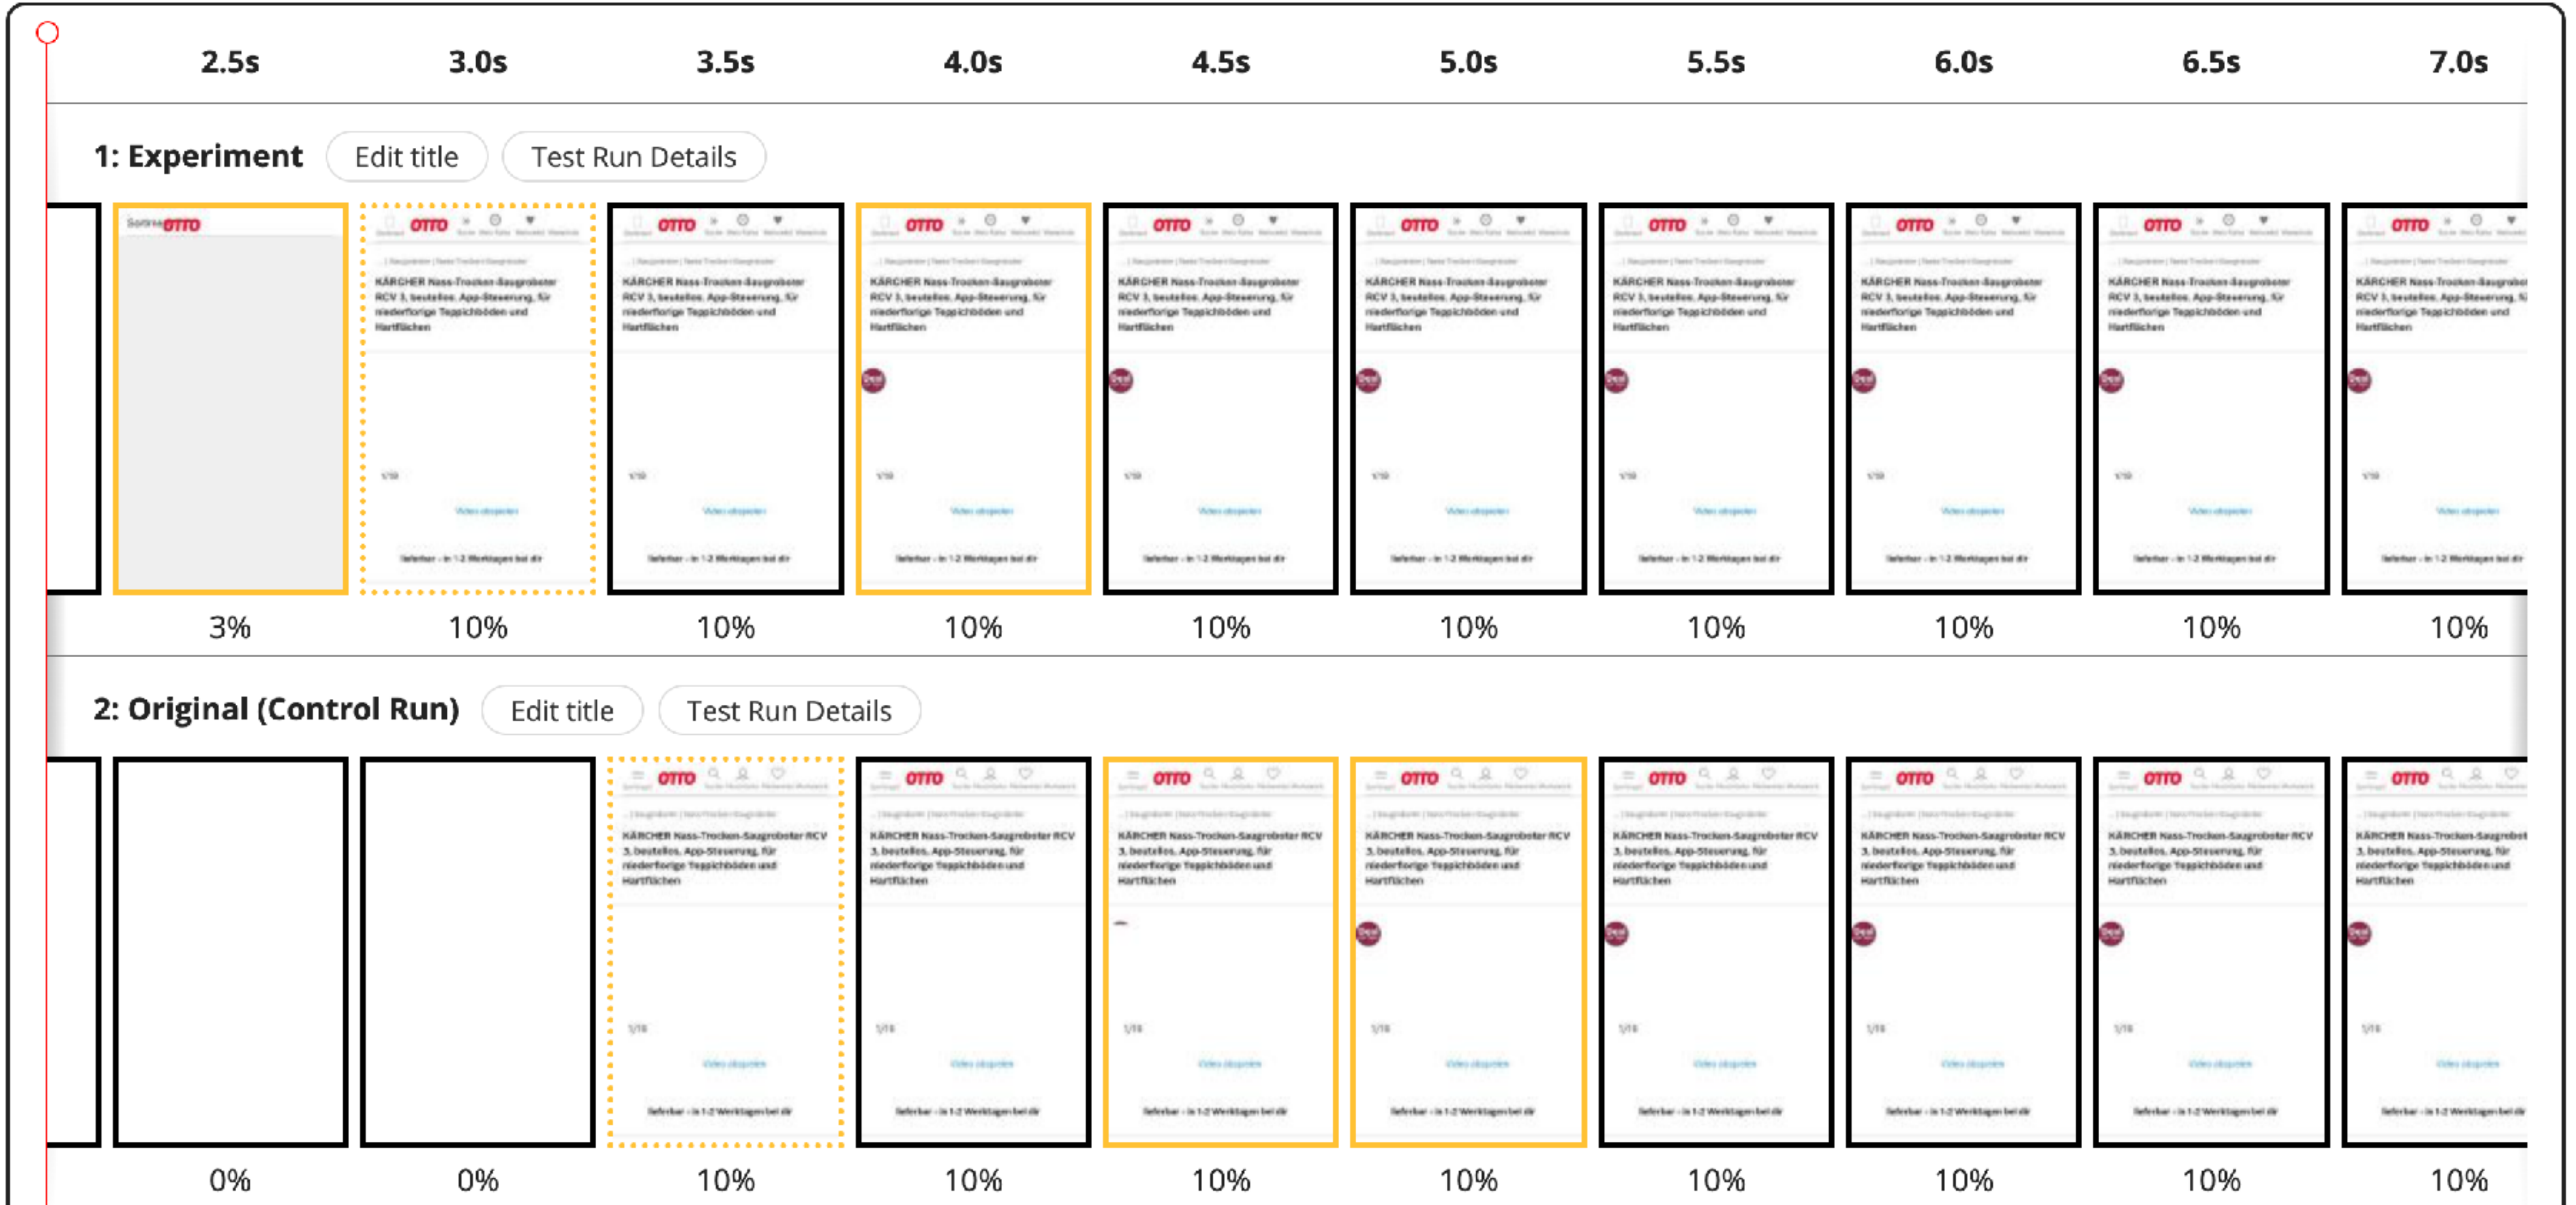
2.5s 3.0s 3.5s 4.0s 4.5s 5.0s 5.5s 6.0s 6.5s 7.0s

1: Experiment Edit title Test Run Details

KÄRCHER Nass-Trocken-Saugroboter RCV 3, beutellos, App-Steuerung, für niederflorige Teppichböden und Hartflächen

3% 10% 10% 10% 10% 10% 10% 10% 10% 10%

2: Original (Control Run) Edit title Test Run Details

KÄRCHER Nass-Trocken-Saugroboter RCV 3, beutellos, App-Steuerung, für niederflorige Teppichböden und Hartflächen

0% 0% 10% 10% 10% 10% 10% 10% 10% 10%